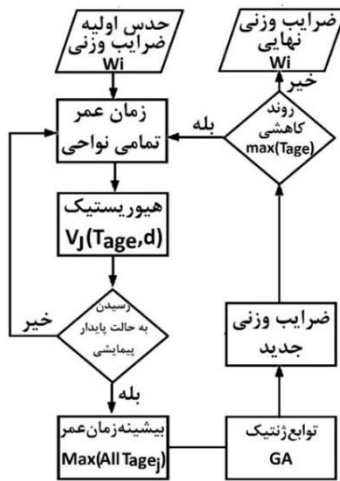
حدس اولیه ضرایب وزنی
Wi

ضرایب وزنی نهایی
Wi

خیر

زمان عمر تمامی نواحی

بله

روند کاهشی
max(Tage)

هیوریستیک
VJ(Tage,d)

رسیدن به حالت پایدار پیمایشی

خیر

ضرایب وزنی جدید

بله

بیشینه‌زمان‌عمر
Max(All Tagej)

توابع‌ژنتیک
GA